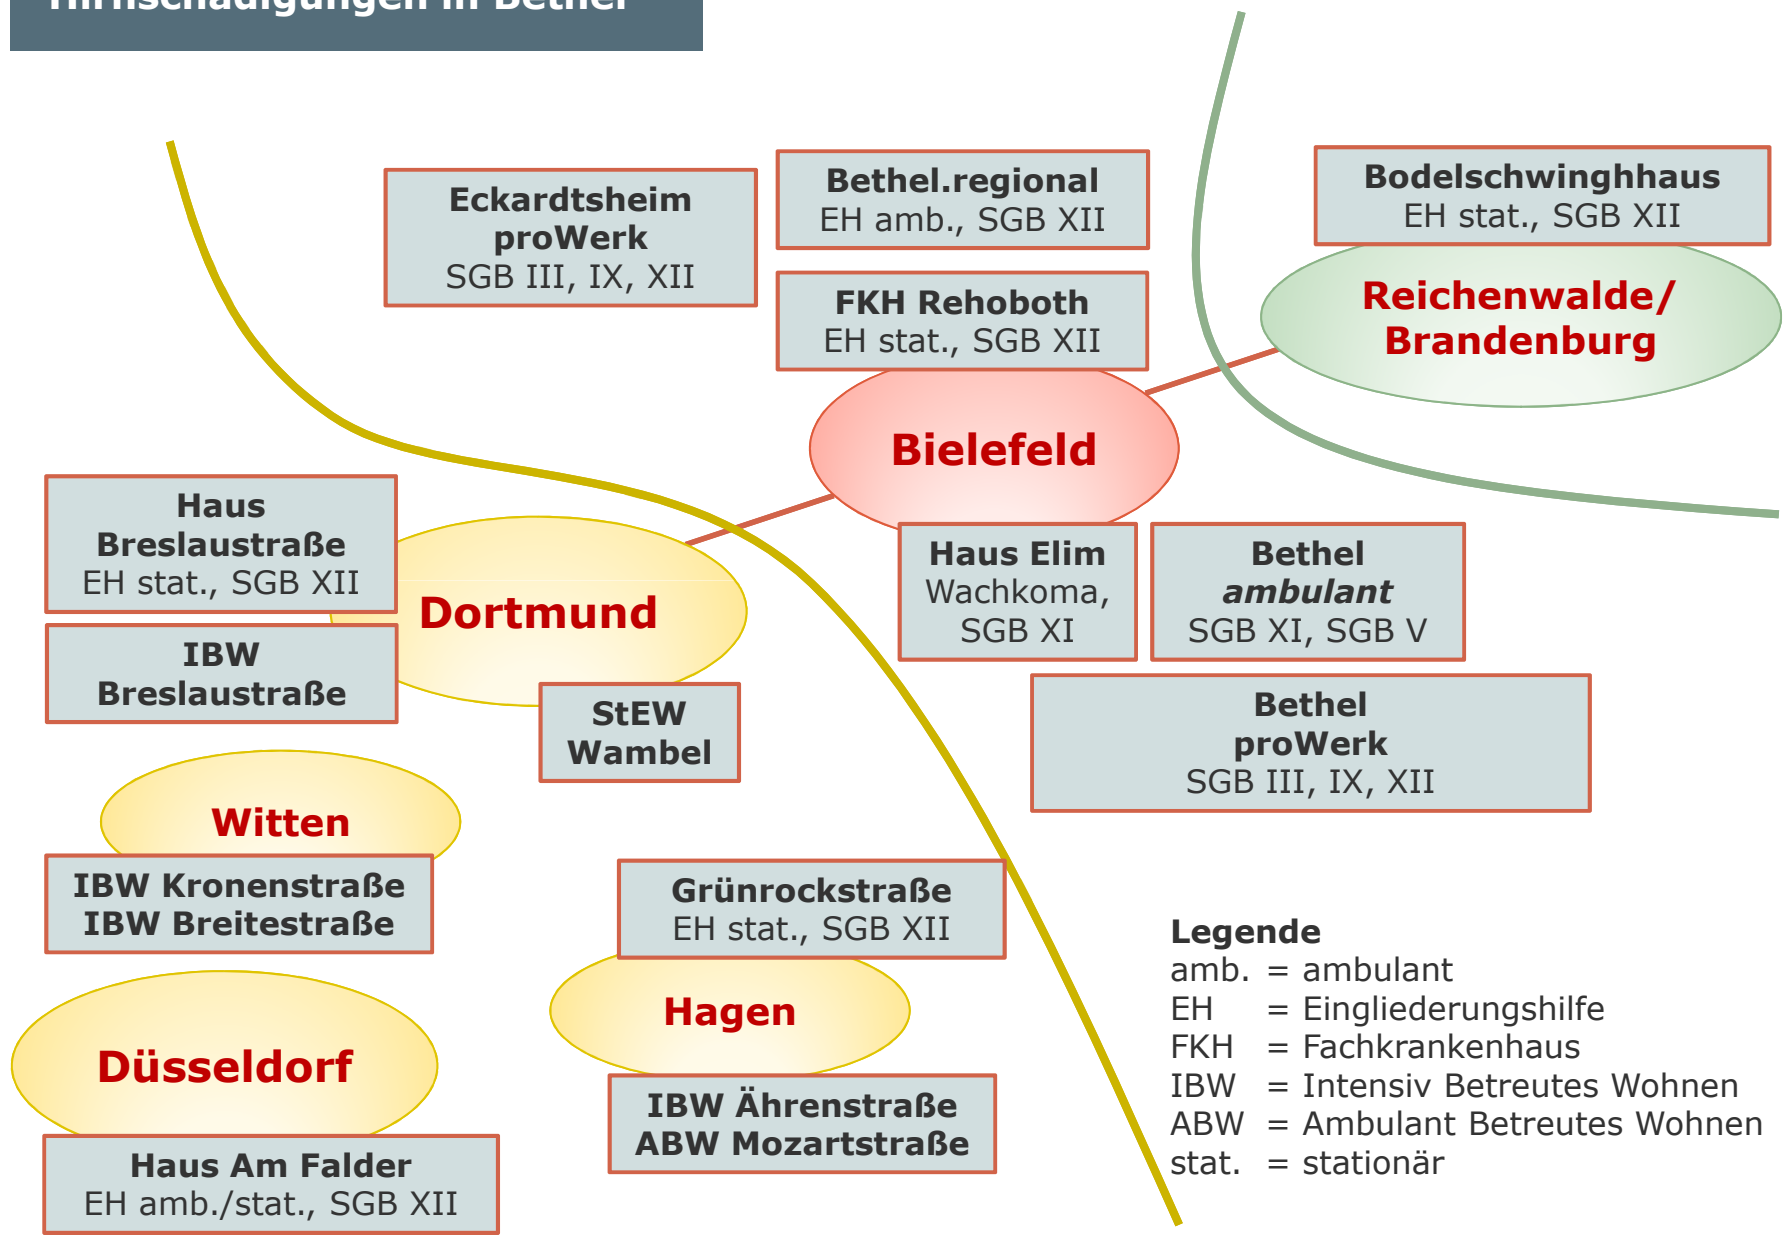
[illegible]

Eckardtsheim proWerk SGB III, IX, XII

Bethel.regional EH amb., SGB XII

FKH Rehoboth EH stat., SGB XII

Bodelschwinghhaus EH stat., SGB XII

Reichenwalde/ Brandenburg

Bielefeld

Haus Breslaustraße EH stat., SGB XII

Dortmund

IBW Breslaustraße

StEW Wambel

Haus Elim Wachkoma, SGB XI

Bethel *ambulant* SGB XI, SGB V

Bethel proWerk SGB III, IX, XII

Witten

IBW Kronenstraße IBW Breitestraße

Grünrockstraße EH stat., SGB XII

Hagen

IBW Ährenstraße ABW Mozartstraße

Düsseldorf

Haus Am Falder EH amb./stat., SGB XII

Legende
amb. = ambulant
EH = Eingliederungshilfe
FKH = Fachkrankenhaus
IBW = Intensiv Betreutes Wohnen
ABW = Ambulant Betreutes Wohnen
stat. = stationär